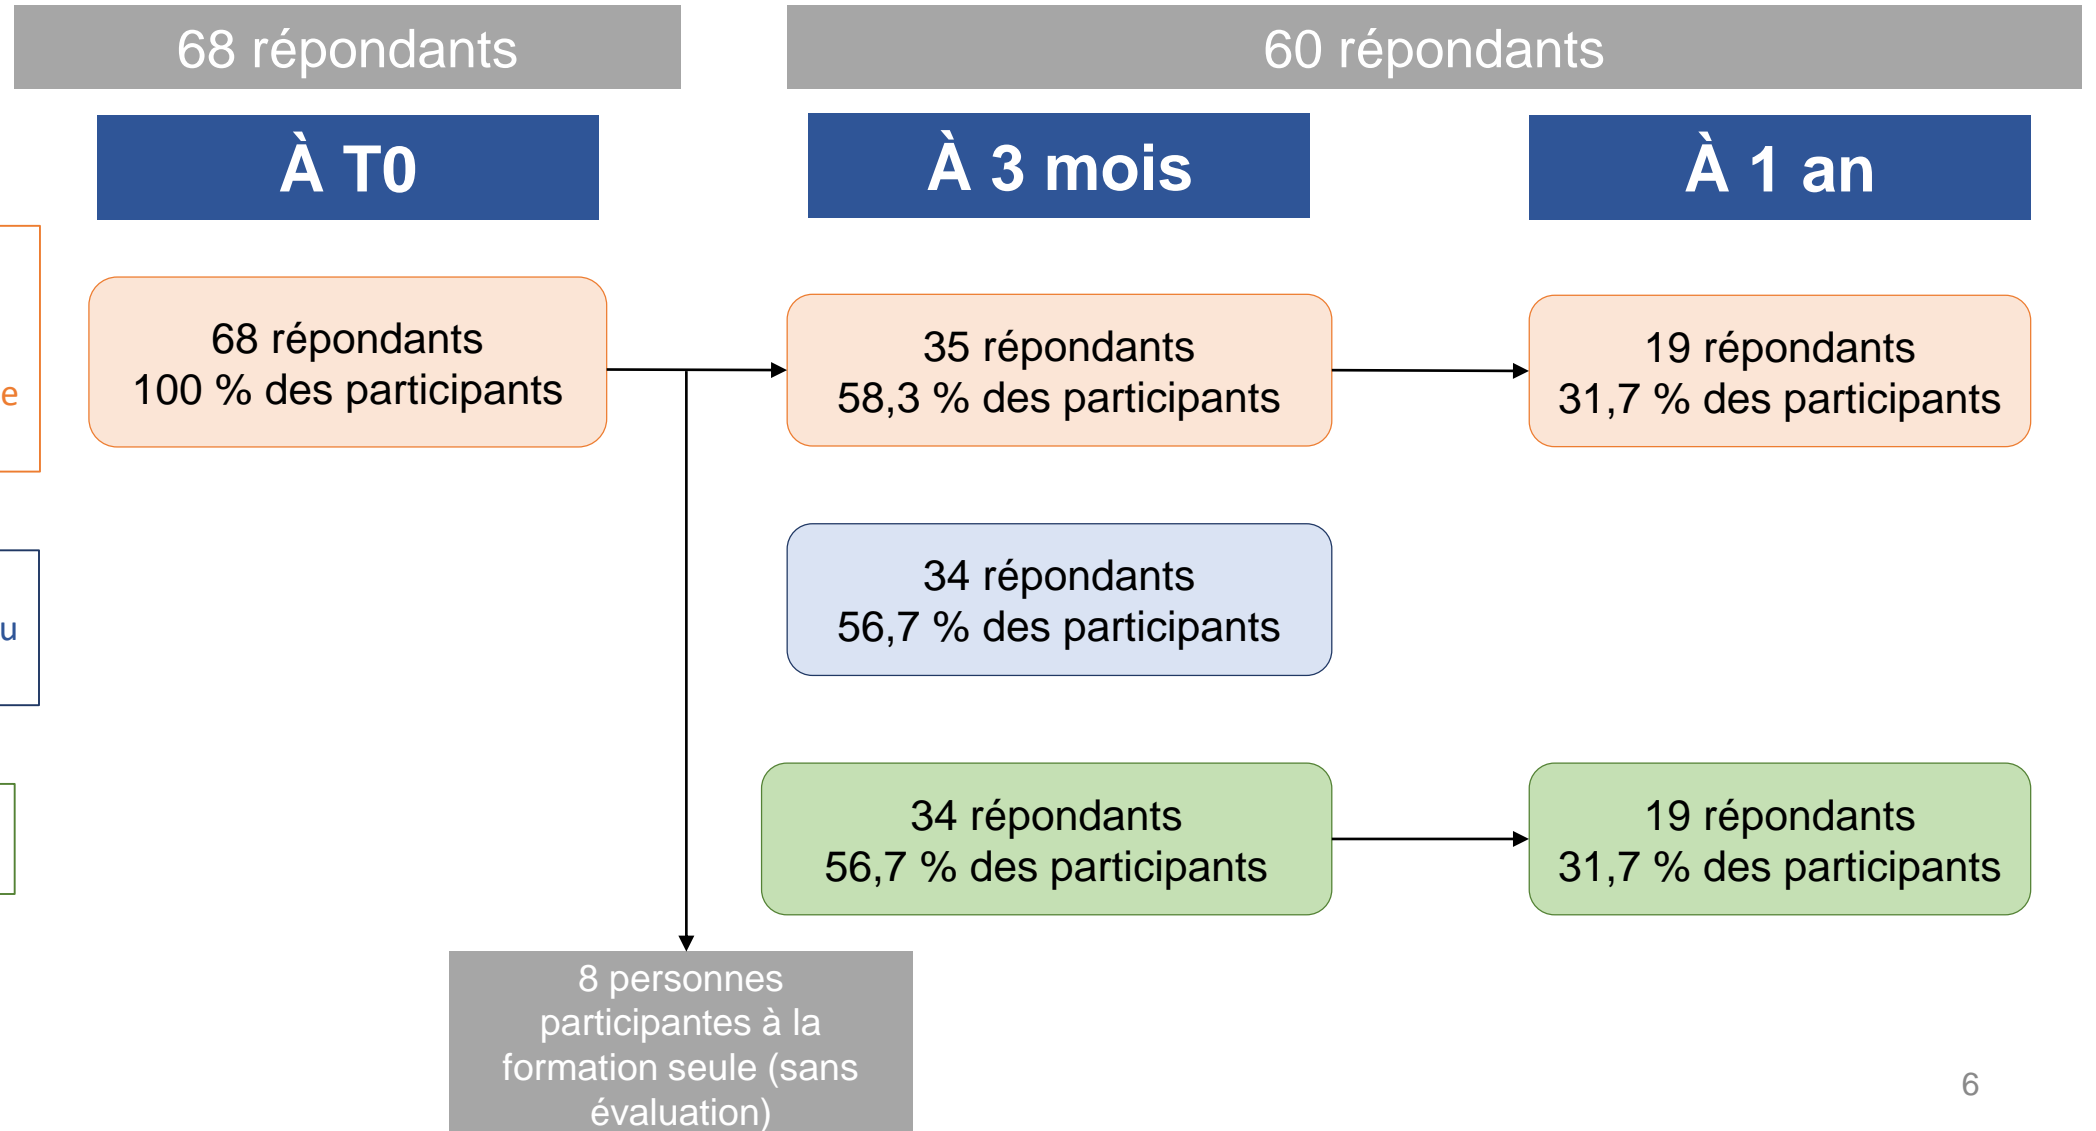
68 répondants

60 répondants

À T0

À 3 mois

À 1 an

e

u

68 répondants
100 % des participants

35 répondants
58,3 % des participants

19 répondants
31,7 % des participants

34 répondants
56,7 % des participants

34 répondants
56,7 % des participants

19 répondants
31,7 % des participants

8 personnes participantes à la formation seule (sans évaluation)

6